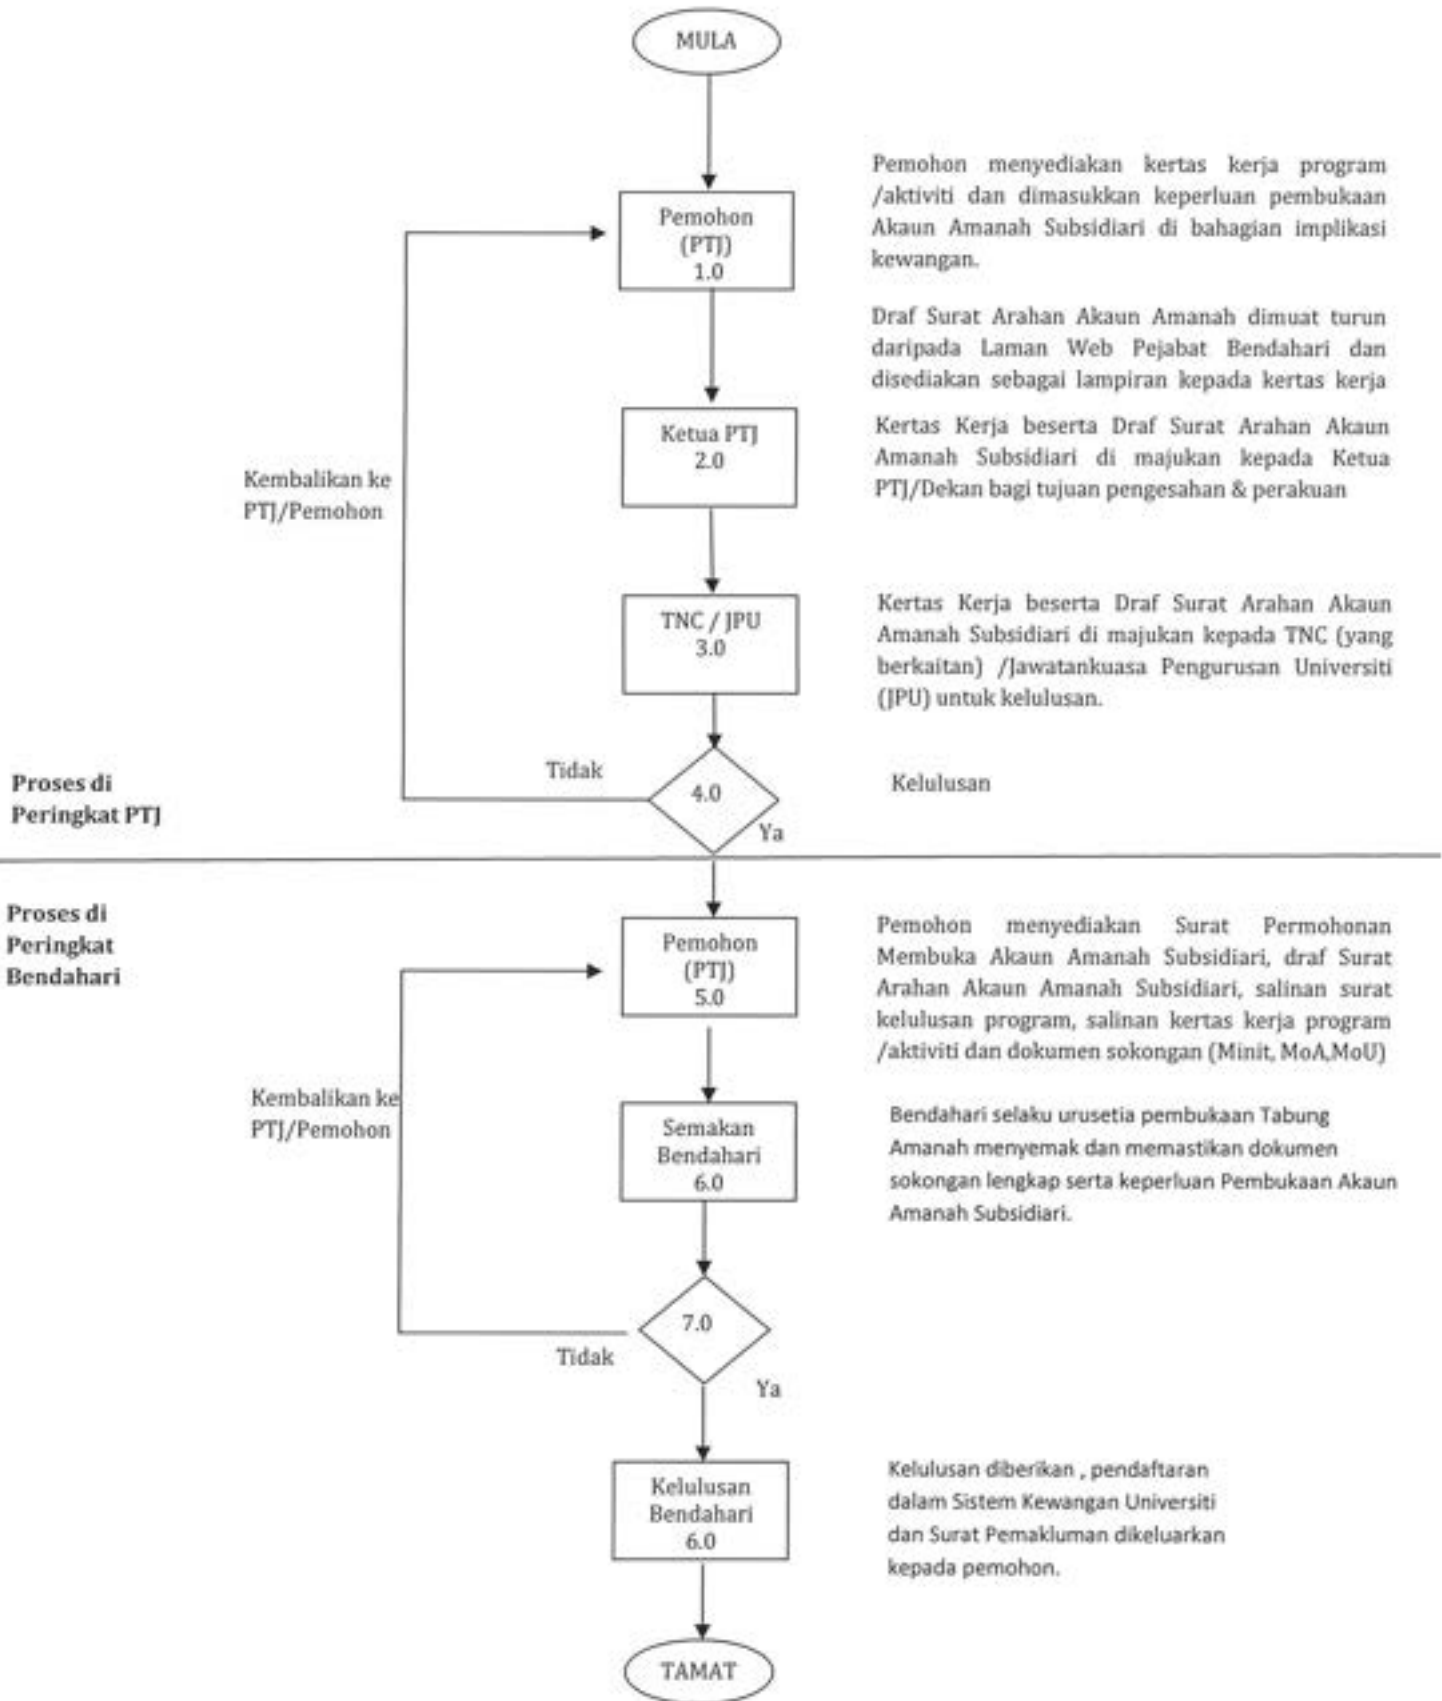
MULA

Pemohon (PTJ) 1.0

Pemohon menyediakan kertas kerja program /aktiviti dan dimasukkan keperluan pembukaan Akaun Amanah Subsidiari di bahagian implikasi kewangan.

Draf Surat Arahan Akaun Amanah dimuat turun daripada Laman Web Pejabat Bendahari dan disediakan sebagai lampiran kepada kertas kerja

Ketua PTJ 2.0

Kertas Kerja beserta Draf Surat Arahan Akaun Amanah Subsidiari di majukan kepada Ketua PTJ/Dekan bagi tujuan pengesahan & perakuan

Kembalikan ke PTJ/Pemohon

TNC / JPU 3.0

Kertas Kerja beserta Draf Surat Arahan Akaun Amanah Subsidiari di majukan kepada TNC (yang berkaitan) /Jawatankuasa Pengurusan Universiti (JPU) untuk kelulusan.

Tidak

4.0

Kelulusan

Ya

Proses di Peringkat PTJ

Proses di Peringkat Bendahari

Pemohon (PTJ) 5.0

Pemohon menyediakan Surat Permohonan Membuka Akaun Amanah Subsidiari, draf Surat Arahan Akaun Amanah Subsidiari, salinan surat kelulusan program, salinan kertas kerja program /aktiviti dan dokumen sokongan (Minit, MoA,MoU)

Kembalikan ke PTJ/Pemohon

Semakan Bendahari 6.0

Bendahari selaku urusetia pembukaan Tabung Amanah menyemak dan memastikan dokumen sokongan lengkap serta keperluan Pembukaan Akaun Amanah Subsidiari.

7.0

Tidak

Ya

Kelulusan Bendahari 6.0

Kelulusan diberikan , pendaftaran dalam Sistem Kewangan Universiti dan Surat Pemakluman dikeluarkan kepada pemohon.

TAMAT